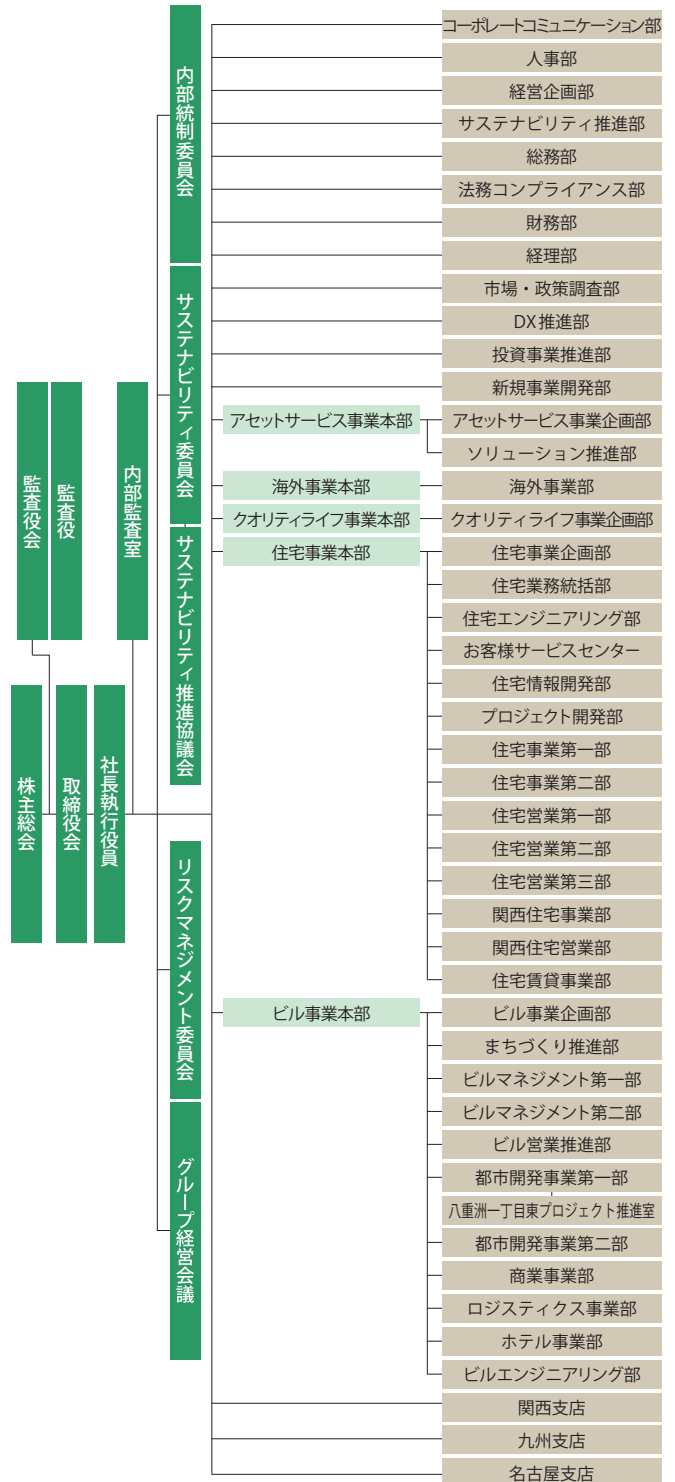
株主総会
取締役会
社長執行役員
監査役会
監査役
内部監査室
内部統制委員会
サステナビリティ委員会
サステナビリティ推進協議会
リスクマネジメント委員会
グループ経営会議

コーポレートコミュニケーション部
人事部
経営企画部
サステナビリティ推進部
総務部
法務コンプライアンス部
財務部
経理部
市場・政策調査部
DX推進部
投資事業推進部
新規事業開発部

アセットサービス事業本部
アセットサービス事業企画部
ソリューション推進部

海外事業本部
海外事業部

クオリティライフ事業本部
クオリティライフ事業企画部

住宅事業本部
住宅事業企画部
住宅業務統括部
住宅エンジニアリング部
お客様サービスセンター
住宅情報開発部
プロジェクト開発部
住宅事業第一部
住宅事業第二部
住宅営業第一部
住宅営業第二部
住宅営業第三部
関西住宅事業部
関西住宅営業部
住宅賃貸事業部

ビル事業本部
ビル事業企画部
まちづくり推進部
ビルマネジメント第一部
ビルマネジメント第二部
ビル営業推進部
都市開発事業第一部
八重洲一丁目東プロジェクト推進室
都市開発事業第二部
商業事業部
ロジスティクス事業部
ホテル事業部
ビルエンジニアリング部

関西支店
九州支店
名古屋支店